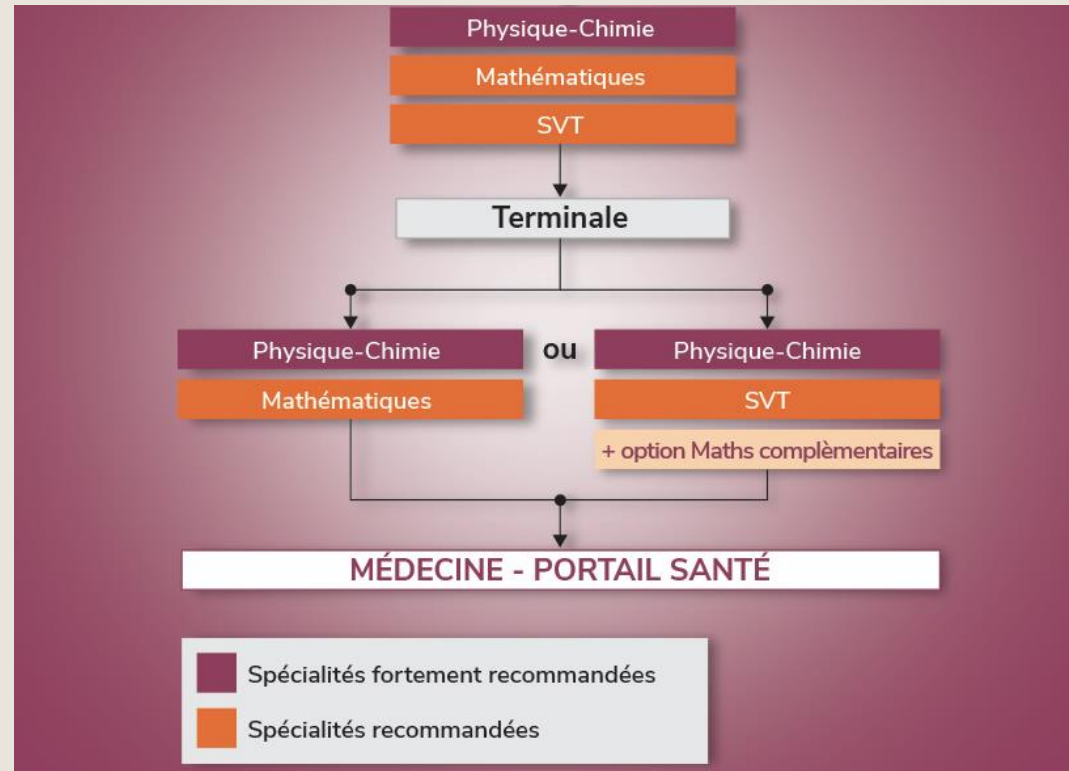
Physique-Chimie

Mathématiques

SVT

Terminale

Physique-Chimie

Mathématiques

ou

Physique-Chimie

SVT

+ option Maths complèmentaires

MÉDECINE - PORTAIL SANTÉ

Spécialités fortement recommandées

Spécialités recommandées